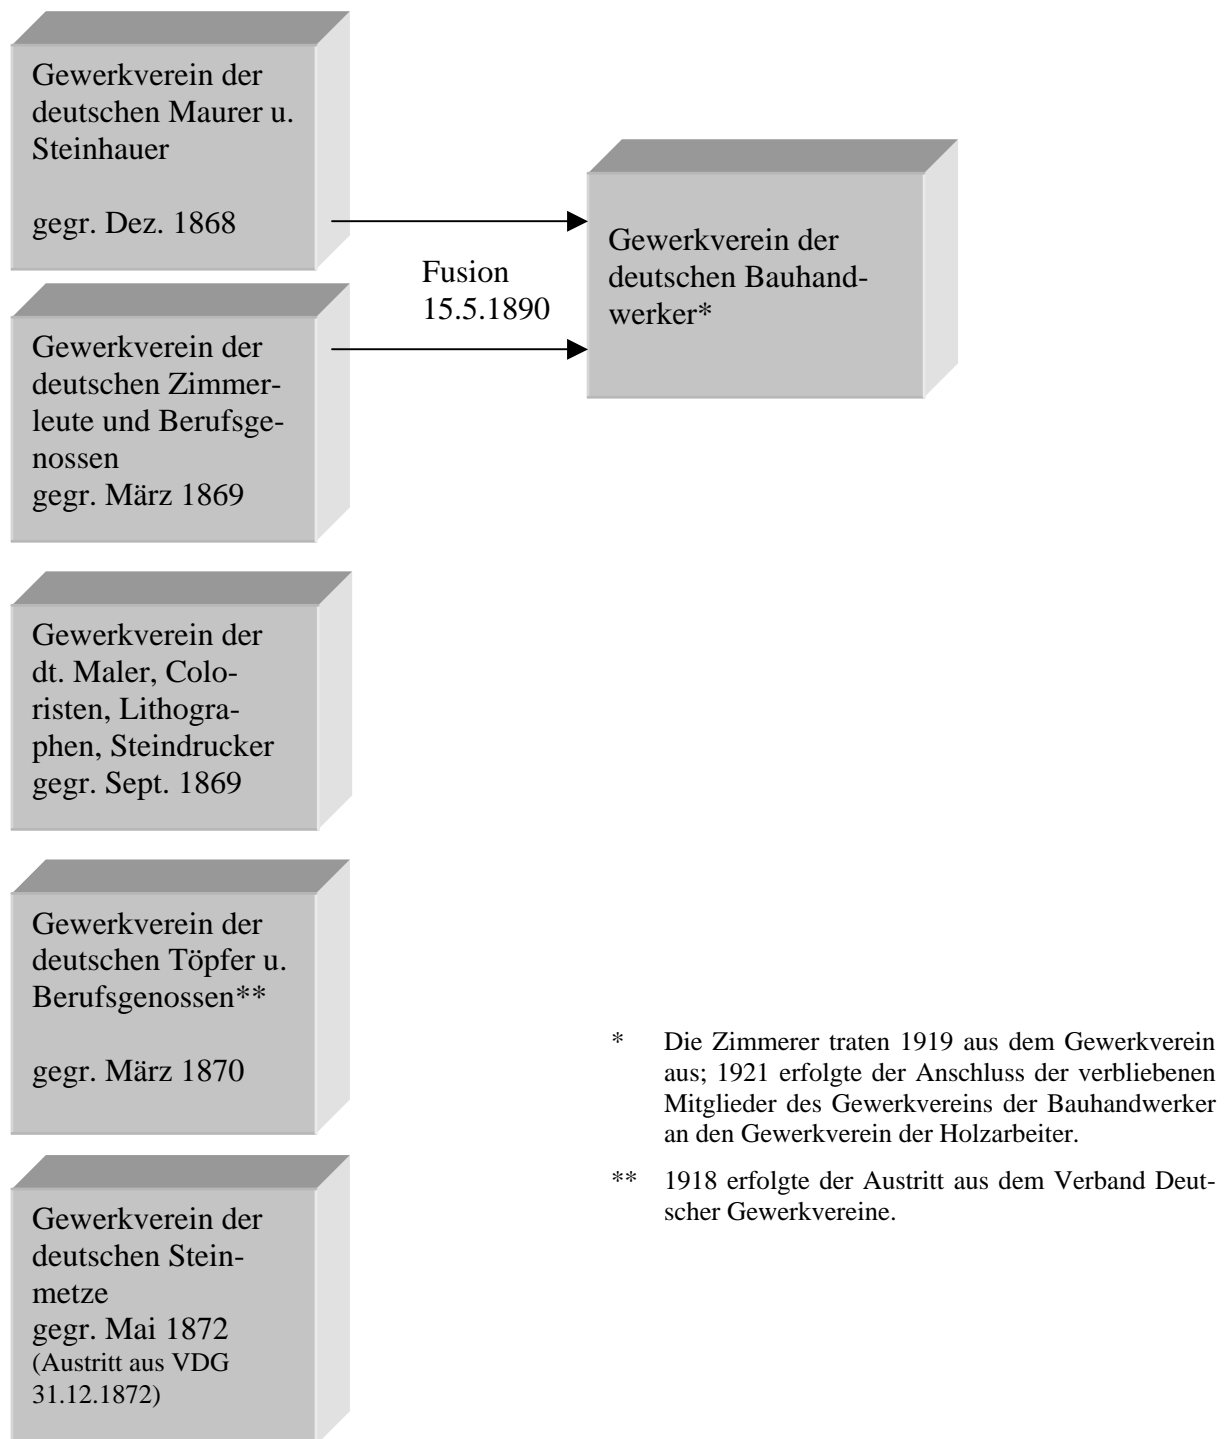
Gewerkverein der deutschen Maurer u. Steinhauer

gegr. Dez. 1868

Fusion
15.5.1890

Gewerkverein der deutschen Bauhandwerker*

Gewerkverein der deutschen Zimmerleute und Berufsgenossen
gegr. März 1869

Gewerkverein der dt. Maler, Coloristen, Lithographen, Steindrucker
gegr. Sept. 1869

Gewerkverein der deutschen Töpfer u. Berufsgenossen**

gegr. März 1870

Gewerkverein der deutschen Steinmetze
gegr. Mai 1872
(Austritt aus VDG 31.12.1872)

* Die Zimmerer traten 1919 aus dem Gewerkverein aus; 1921 erfolgte der Anschluss der verbliebenen Mitglieder des Gewerkvereins der Bauhandwerker an den Gewerkverein der Holzarbeiter.

** 1918 erfolgte der Austritt aus dem Verband Deutscher Gewerkvereine.